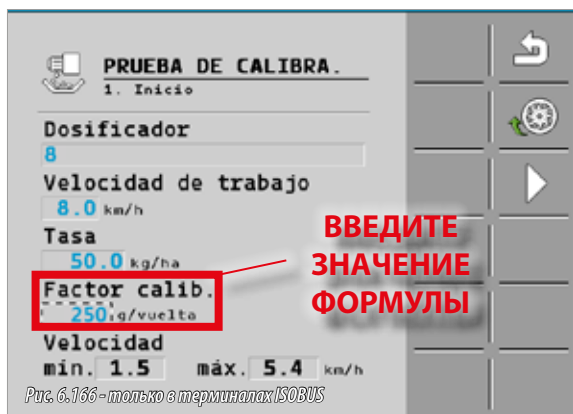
PRUEBA DE CALIBRA.
1. Inicio

Dosificador
8

Velocidad de trabajo
8.0 km/h

Tasa
50.0 kg/ha

Factor calib.
250 g/vuelta

Velocidad
min. 1.5 máx. 5.4 km/h

ВВЕДИТЕ ЗНАЧЕНИЕ ФОРМУЛЫ

Рис. 6.166 - только в терминалах ISOBUS